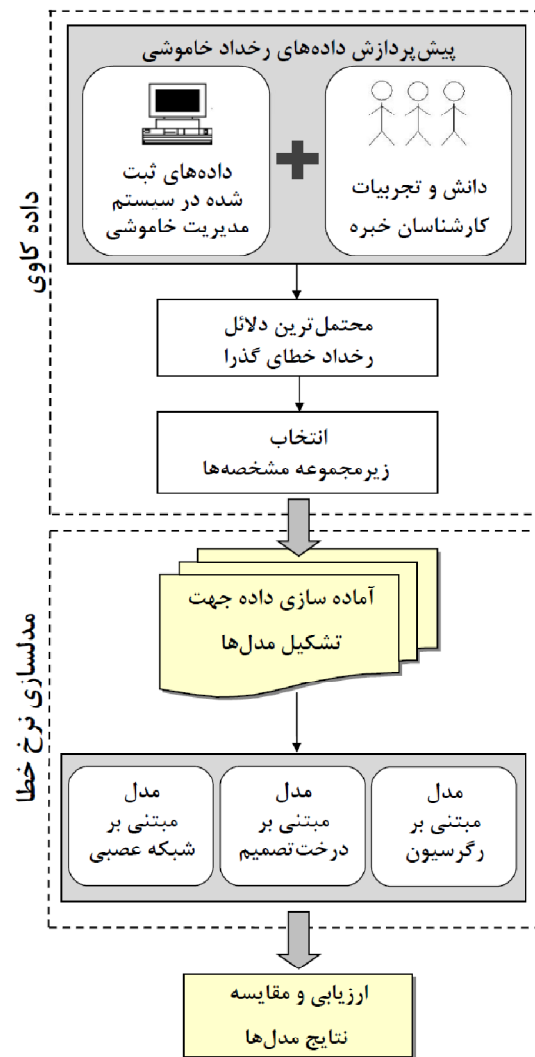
داده کاوی

پیش‌پردازش داده‌های رخداد خاموشی

داده‌های ثبت شده در سیستم مدیریت خاموشی

دانش و تجربیات کارشناسان خبره

محتمل‌ترین دلائل رخداد خطای گذرا

انتخاب زیرمجموعه مشخصه‌ها

مدلسازی نرخ خطا

آماده سازی داده جهت تشکیل مدل‌ها

مدل مبتنی بر شبکه عصبی

مدل مبتنی بر درخت‌تصمیم

مدل مبتنی بر رگرسیون

ارزیابی و مقایسه نتایج مدل‌ها